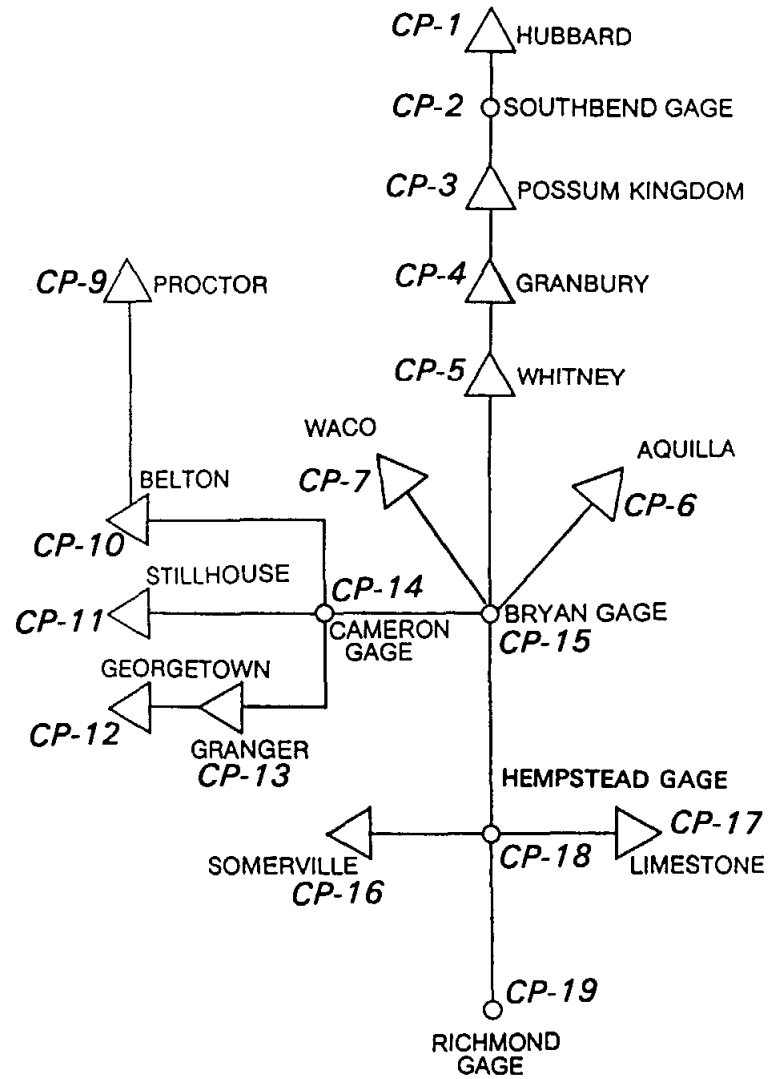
CP-1 HUBBARD
CP-2 SOUTHBEND GAGE
CP-3 POSSUM KINGDOM
CP-9 PROCTOR
CP-4 GRANBURY
CP-5 WHITNEY
WACO
CP-7
AQUILLA
CP-6
BELTON
CP-10
STILLHOUSE
CP-14
CP-11
CAMERON GAGE
BRYAN GAGE
CP-15
GEORGETOWN
CP-12
GRANGER
CP-13
HEMPSTEAD GAGE
CP-17
CP-18
LIMESTONE
SOMERVILLE
CP-16
CP-19
RICHMOND GAGE